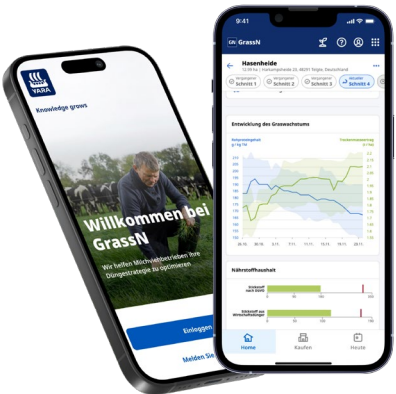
YARA
Knowledge grows

Willkommen bei GrassN
Wir helfen Milchviehbetrieben Ihre Düngestrategie zu optimieren

Einloggen

Melden Sie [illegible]

9:41
GN GrassN
Hasenheide
12.95 ha | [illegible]
Vergangener Schnitt 1
Vergangener Schnitt 2
Vergangener Schnitt 3
Aktueller Schnitt 4

Entwicklung des Graswachstums
Rohproteingehalt g / kg TM
Trockenmasseertrag t/ha
210
200
190
180
170
160
150
140
130
120
28.10.
26.11.
3.11.
7.11.
11.11.
15.11.
19.11.
28.11.

Nährstoffhaushalt
Stickstoff nach DüVO
0
50
100
Stickstoff aus Wirtschaftsdünger
0
50
100

Home
Kaufen
Heute